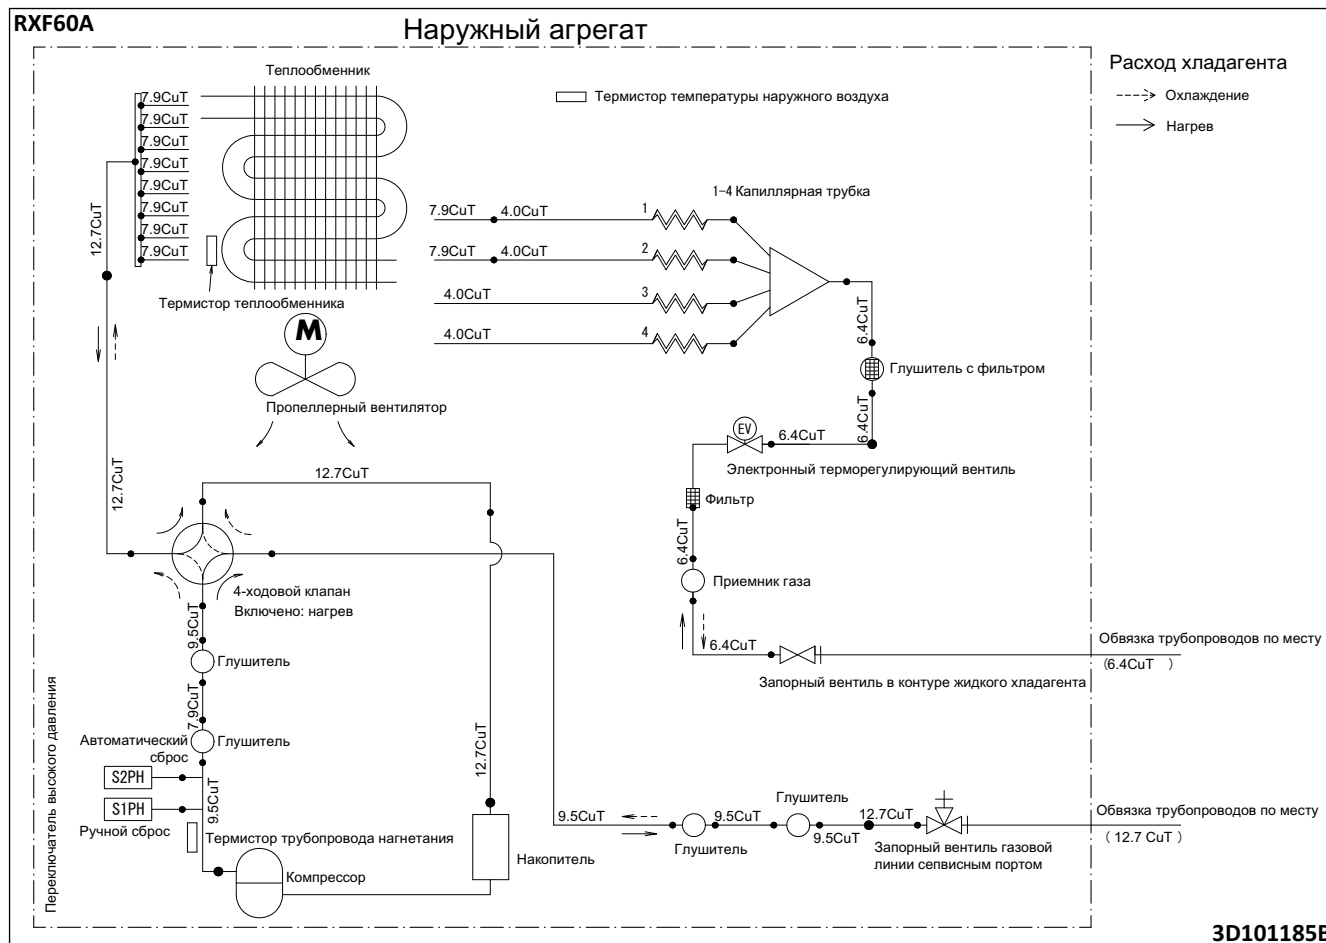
RXF60A

Наружный агрегат

Расход хладагента

Охлаждение

Нагрев

Теплообменник

Термистор температуры наружного воздуха

7.9CuT
7.9CuT
7.9CuT
7.9CuT
7.9CuT
7.9CuT
7.9CuT
7.9CuT

12.7CuT

Термистор теплообменника

1-4 Капиллярная трубка

7.9CuT 4.0CuT 1
7.9CuT 4.0CuT 2
4.0CuT 3
4.0CuT 4

6.4CuT

Глушитель с фильтром

6.4CuT

M

Пропеллерный вентилятор

EV

6.4CuT

Электронный терморегулирующий вентиль

12.7CuT

12.7CuT

Фильтр

6.4CuT

Приемник газа

4-ходовой клапан
Включено: нагрев

9.5CuT

Глушитель

7.9CuT

6.4CuT

Обвязка трубопроводов по месту
(6.4CuT )

Запорный вентиль в контуре жидкого хладагента

Автоматический сброс

Глушитель

12.7CuT

S2PH

S1PH

9.5CuT

Ручной сброс

Термистор трубопровода нагнетания

Переключатель высокого давления

Компрессор

Накопитель

9.5CuT

9.5CuT

Глушитель

12.7CuT

9.5CuT

Глушитель

Запорный вентиль газовой линии сепвисным портом

Обвязка трубопроводов по месту
( 12.7 CuT )

3D101185B